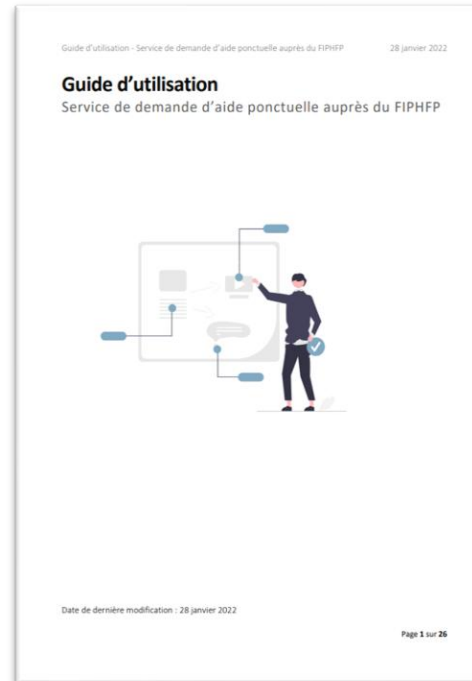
Guide d'utilisation - Service de demande d'aide ponctuelle auprès du FIPHFP 28 janvier 2022

Guide d'utilisation
Service de demande d'aide ponctuelle auprès du FIPHFP

Date de dernière modification : 28 janvier 2022

Page 1 sur 26